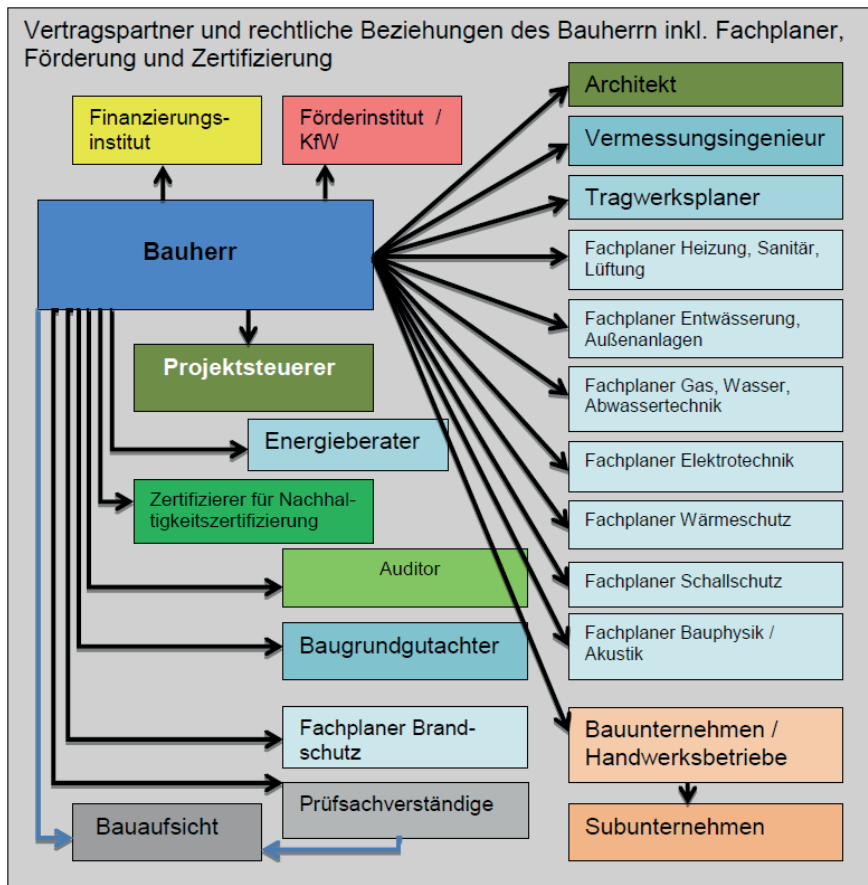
Vertragspartner und rechtliche Beziehungen des Bauherrn inkl. Fachplaner, Förderung und Zertifizierung

Finanzierungsinstitut

Förderinstitut / KfW

Bauherr

Projektsteuerer

Energieberater

Zertifizierer für Nachhaltigkeitszertifizierung

Auditor

Baugrundgutachter

Fachplaner Brandschutz

Prüfsachverständige

Bauaufsicht

Architekt

Vermessungsingenieur

Tragwerksplaner

Fachplaner Heizung, Sanitär, Lüftung

Fachplaner Entwässerung, Außenanlagen

Fachplaner Gas, Wasser, Abwassertechnik

Fachplaner Elektrotechnik

Fachplaner Wärmeschutz

Fachplaner Schallschutz

Fachplaner Bauphysik / Akustik

Bauunternehmen / Handwerksbetriebe

Subunternehmen